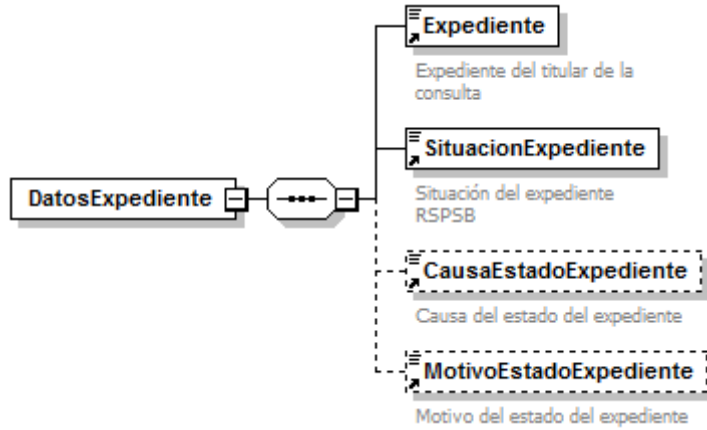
DatosExpediente

Expediente

Expediente del titular de la consulta

SituacionExpediente

Situación del expediente RSPSB

CausaEstadoExpediente

Causa del estado del expediente

MotivoEstadoExpediente

Motivo del estado del expediente